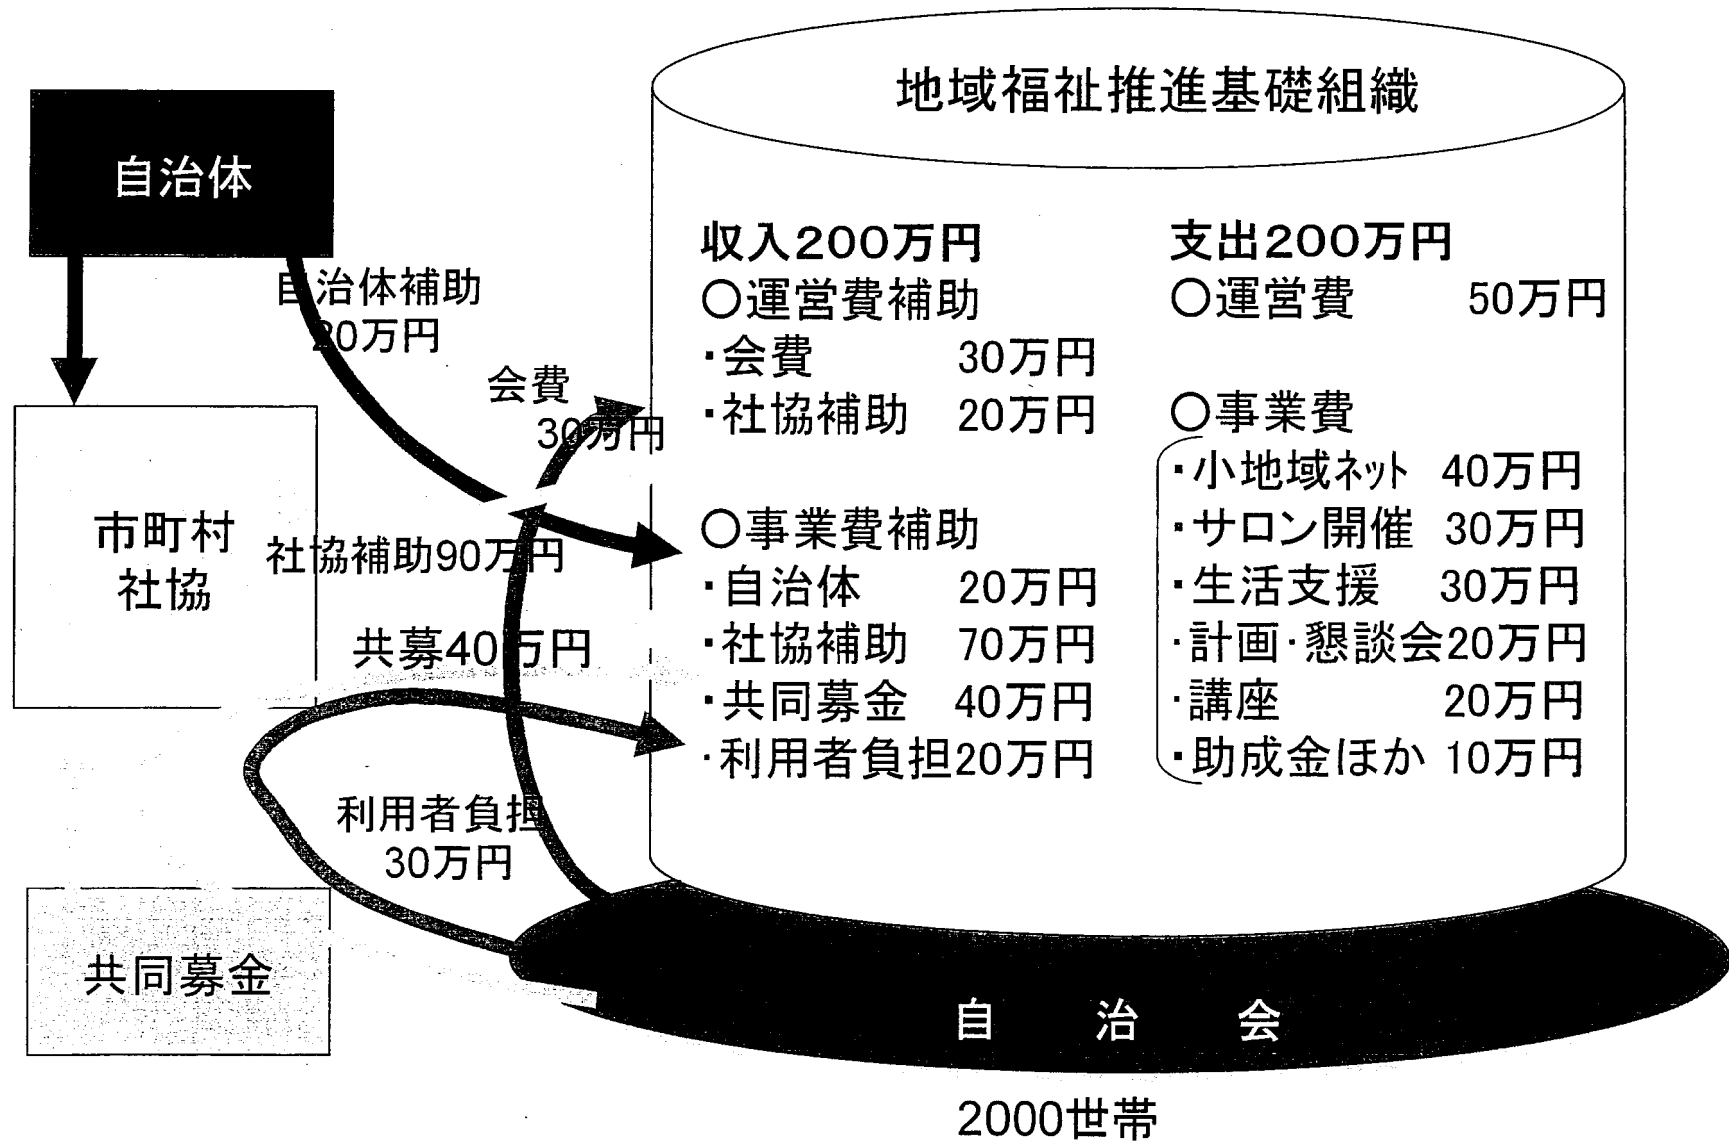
地域福祉推進基礎組織

自治体

自治体補助
20万円

会費
30万円

市町村
社協

社協補助90万円

共募40万円

利用者負担
30万円

共同募金

収入200万円
○運営費補助
・会費　30万円
・社協補助　20万円

○事業費補助
・自治体　20万円
・社協補助　70万円
・共同募金　40万円
・利用者負担20万円

支出200万円
○運営費　50万円

○事業費
・小地域ネット　40万円
・サロン開催　30万円
・生活支援　30万円
・計画・懇談会20万円
・講座　20万円
・助成金ほか　10万円

自　治　会

2000世帯